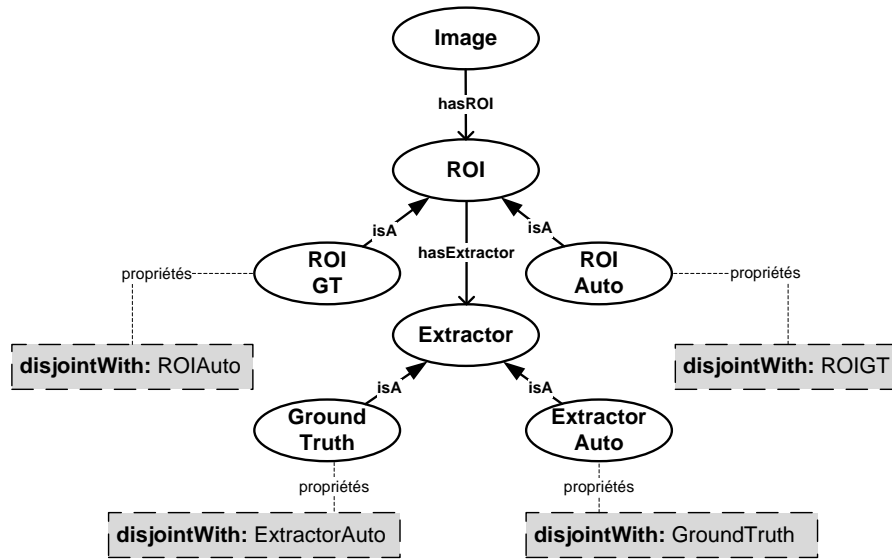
Image

hasROI

ROI

isA

isA

hasExtractor

propriétés

ROI GT

ROI Auto

propriétés

disjointWith: ROIAuto

Extractor

disjointWith: ROIGT

isA

isA

Ground Truth

Extractor Auto

propriétés

propriétés

disjointWith: ExtractorAuto

disjointWith: GroundTruth